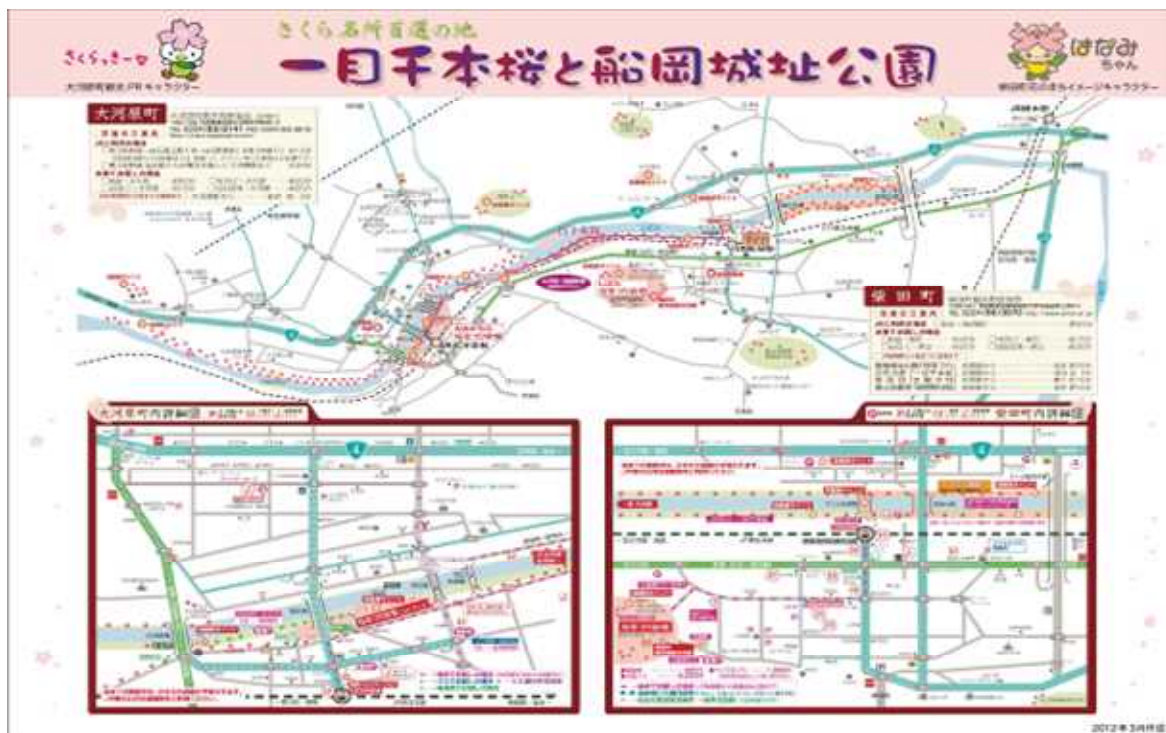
さくら名所百選の地
一目千本桜と船岡城址公園

さくらっきー
大河原町観光PRキャラクター

はなみちゃん
柴田町花のまちイメージキャラクター

大河原町

柴田町

大河原町内詳細図

柴田町内詳細図

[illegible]

2012年3月作成